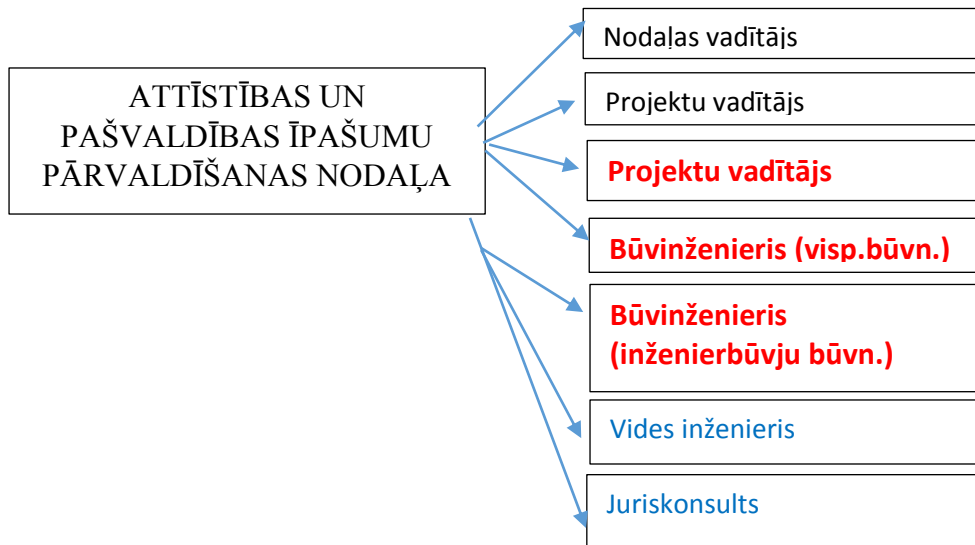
ATTĪSTĪBAS UN PAŠVALDĪBAS ĪPAŠUMU PĀRVALDĪŠANAS NODAĻA

Nodaļas vadītājs

Projektu vadītājs

Projektu vadītājs

Būvinženieris (visp.būvn.)

Būvinženieris (inženierbūvju būvn.)

Vides inženieris

Juriskonsults